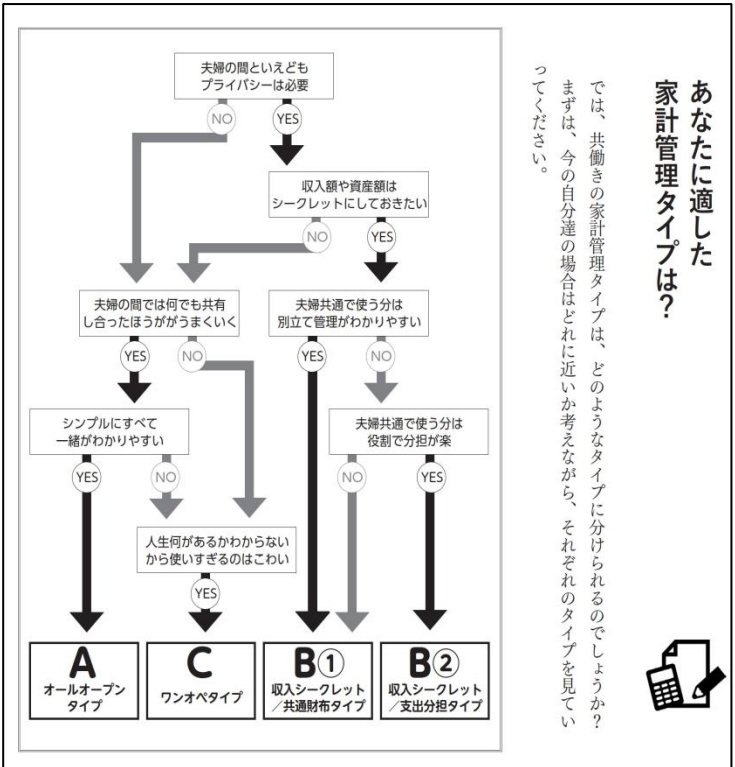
あなたに適した家計管理タイプは？

では、共働きの家計管理タイプは、どのようなタイプに分けられるのでしょうか？まずは、今の自分達の場合はどれに近いか考えながら、それぞれのタイプを見ていってください。

夫婦の間といえどもプライバシーは必要

NO

YES

収入額や資産額はシークレットにしておきたい

NO

YES

夫婦の間では何でも共有し合ったほうがうまくいく

YES

NO

夫婦共通で使う分は別立て管理がわかりやすい

YES

NO

シンプルにすべて一緒がわかりやすい

YES

NO

夫婦共通で使う分は役割で分担が楽

NO

YES

人生何があるかわからないから使いすぎるのはこわい

YES

A
オールオープンタイプ

C
ワンオペタイプ

B①
収入シークレット／共通財布タイプ

B②
収入シークレット／支出分担タイプ